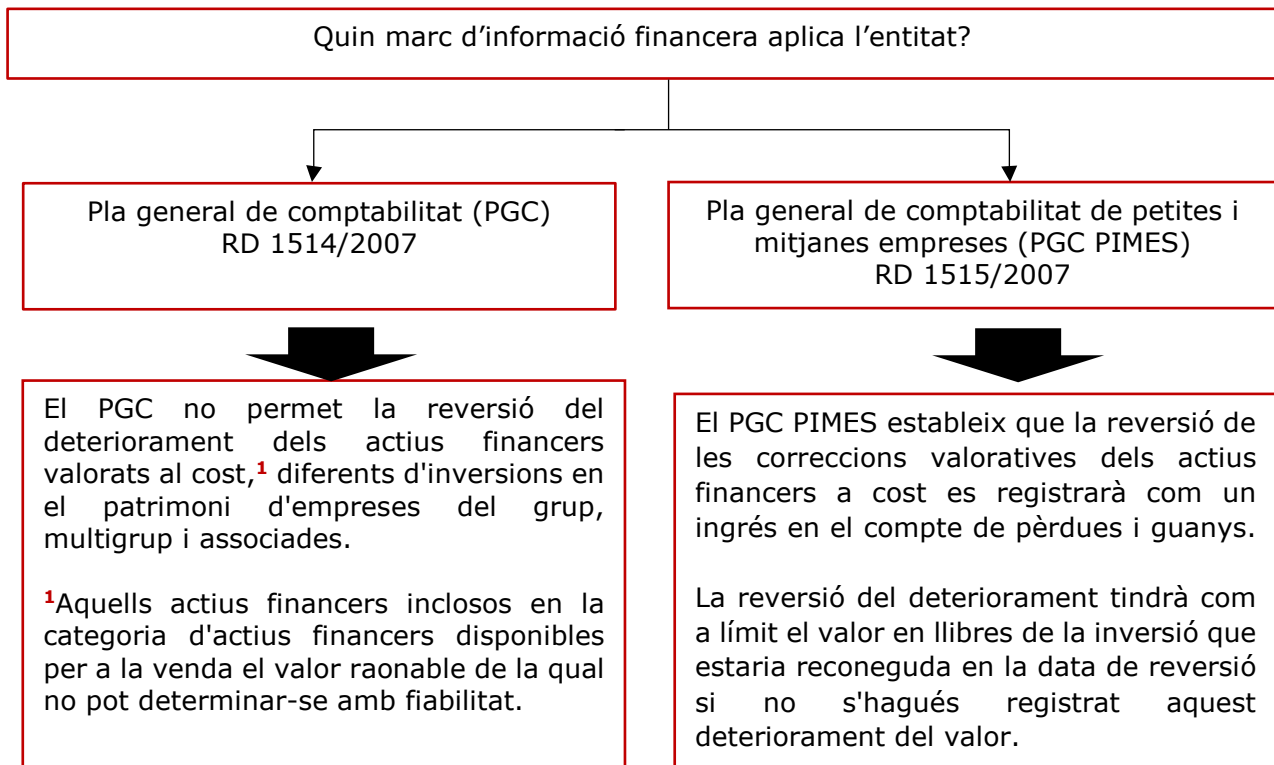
Quin marc d’informació financera aplica l’entitat?

Pla general de comptabilitat (PGC)
RD 1514/2007

Pla general de comptabilitat de petites i mitjanes empreses (PGC PIMES)
RD 1515/2007

El PGC no permet la reversió del deteriorament dels actius financers valorats al cost,$^{1}$ diferents d'inversions en el patrimoni d'empreses del grup, multigrup i associades.

$^{1}$Aquells actius financers inclosos en la categoria d'actius financers disponibles per a la venda el valor raonable de la qual no pot determinar-se amb fiabilitat.

El PGC PIMES estableix que la reversió de les correccions valoratives dels actius financers a cost es registrarà com un ingrés en el compte de pèrdues i guanys.

La reversió del deteriorament tindrà com a límit el valor en llibres de la inversió que estaria reconeguda en la data de reversió si no s'hagués registrat aquest deteriorament del valor.